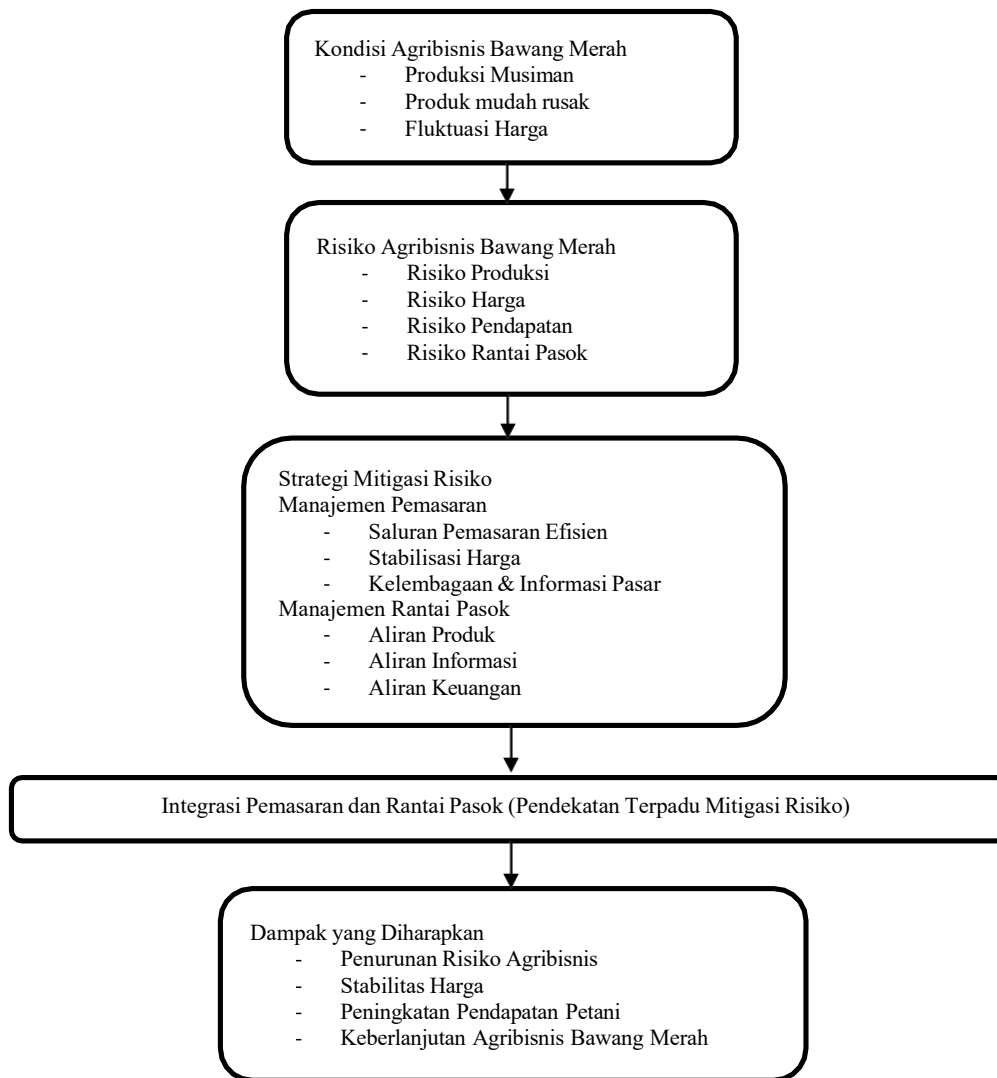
Kondisi Agribisnis Bawang Merah
- Produksi Musiman
- Produk mudah rusak
- Fluktuasi Harga

Risiko Agribisnis Bawang Merah
- Risiko Produksi
- Risiko Harga
- Risiko Pendapatan
- Risiko Rantai Pasok

Strategi Mitigasi Risiko
Manajemen Pemasaran
- Saluran Pemasaran Efisien
- Stabilisasi Harga
- Kelembagaan & Informasi Pasar
Manajemen Rantai Pasok
- Aliran Produk
- Aliran Informasi
- Aliran Keuangan

Integrasi Pemasaran dan Rantai Pasok (Pendekatan Terpadu Mitigasi Risiko)

Dampak yang Diharapkan
- Penurunan Risiko Agribisnis
- Stabilitas Harga
- Peningkatan Pendapatan Petani
- Keberlanjutan Agribisnis Bawang Merah